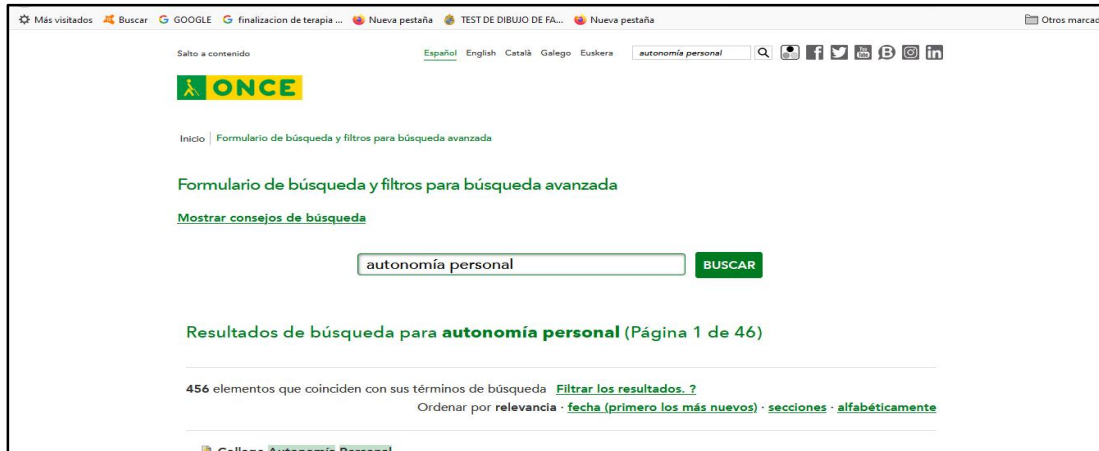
Más visitados Buscar GOOGLE finalizacion de terapia ... Nueva pestaña TEST DE DIBUJO DE FA... Nueva pestaña Otros marcad

Salto a contenido Español English Català Galego Euskera autonomía personal

ONCE

Inicio Formulario de búsqueda y filtros para búsqueda avanzada

Formulario de búsqueda y filtros para búsqueda avanzada

Mostrar consejos de búsqueda

autonomía personal BUSCAR

Resultados de búsqueda para autonomía personal (Página 1 de 46)

456 elementos que coinciden con sus términos de búsqueda Filtrar los resultados. ?

Ordenar por relevancia · fecha (primero los más nuevos) · secciones · alfabéticamente

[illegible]